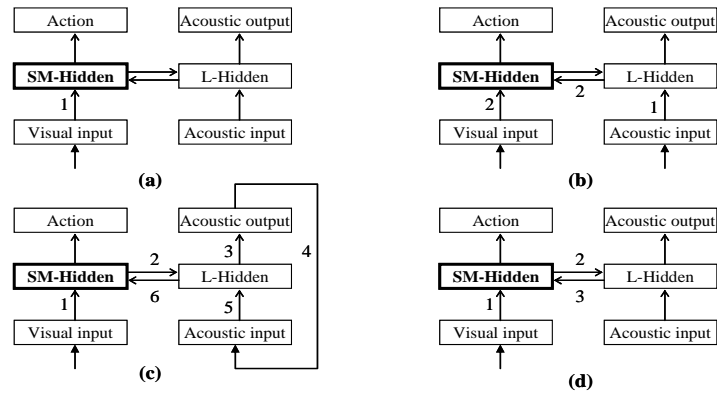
Action

Acoustic output

SM-Hidden

L-Hidden

1

Visual input

Acoustic input

(a)

Action

Acoustic output

SM-Hidden

L-Hidden

2

2

1

Visual input

Acoustic input

(b)

Action

Acoustic output

3

4

SM-Hidden

2

L-Hidden

6

1

5

Visual input

Acoustic input

(c)

Action

Acoustic output

SM-Hidden

2

L-Hidden

3

1

Visual input

Acoustic input

(d)